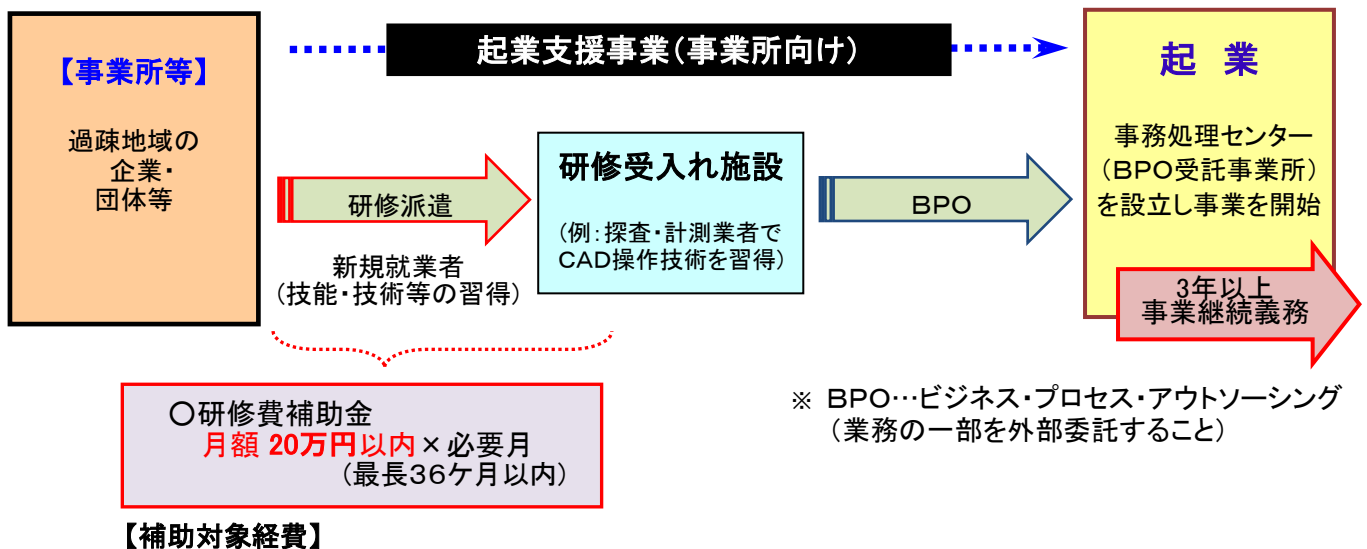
【事業所等】

過疎地域の
企業・
団体等

起業支援事業（事業所向け）

研修派遣

新規就業者
（技能・技術等の習得）

研修受入れ施設

（例：探査・計測業者でCAD操作技術を習得）

BPO

起　業

事務処理センター
（BPO受託事業所）
を設立し事業を開始

3年以上
事業継続義務

○研修費補助金
月額 20万円以内×必要月
（最長36ケ月以内）

【補助対象経費】

※ BPO…ビジネス・プロセス・アウトソーシング
（業務の一部を外部委託すること）